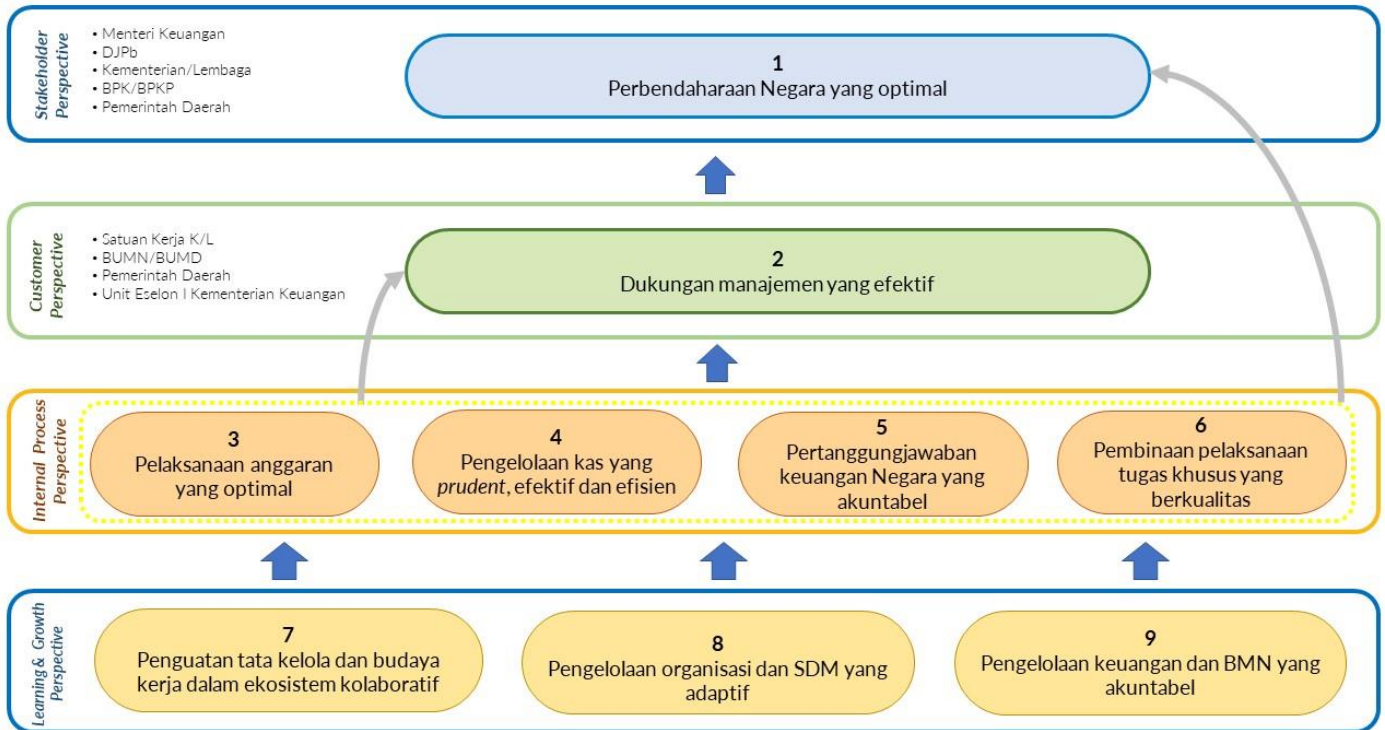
Stakeholder Perspective

• Menteri Keuangan
• DJPb
• Kementerian/Lembaga
• BPK/BPKP
• Pemerintah Daerah

1
Perbendaharaan Negara yang optimal

Customer Perspective

• Satuan Kerja K/L
• BUMN/BUMD
• Pemerintah Daerah
• Unit Eselon I Kementerian Keuangan

2
Dukungan manajemen yang efektif

Internal Process Perspective

3
Pelaksanaan anggaran yang optimal

4
Pengelolaan kas yang *prudent*, efektif dan efisien

5
Pertanggungjawaban keuangan Negara yang akuntabel

6
Pembinaan pelaksanaan tugas khusus yang berkualitas

Learning & Growth Perspective

7
Penguatan tata kelola dan budaya kerja dalam ekosistem kolaboratif

8
Pengelolaan organisasi dan SDM yang adaptif

9
Pengelolaan keuangan dan BMN yang akuntabel